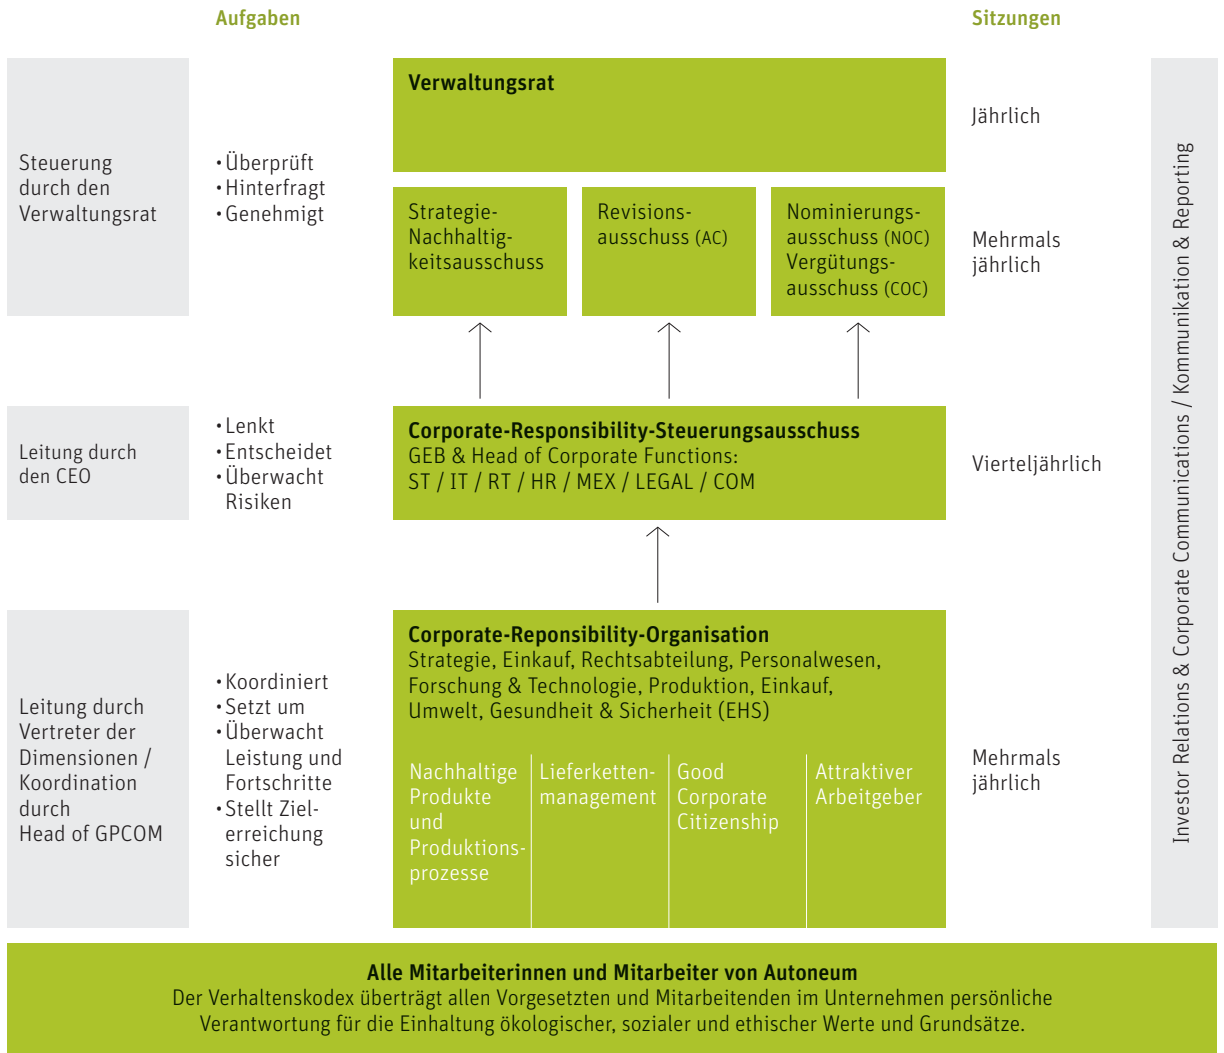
Aufgaben

Sitzungen

Steuerung durch den Verwaltungsrat

• Überprüft
• Hinterfragt
• Genehmigt

Verwaltungsrat

Jährlich

Strategie-Nachhaltigkeitsausschuss

Revisionsausschuss (AC)

Nominierungsausschuss (NOC)
Vergütungsausschuss (COC)

Mehrmals jährlich

Leitung durch den CEO

• Lenkt
• Entscheidet
• Überwacht Risiken

Corporate-Responsibility-Steuerungsausschuss
GEB & Head of Corporate Functions:
ST / IT / RT / HR / MEX / LEGAL / COM

Vierteljährlich

Leitung durch Vertreter der Dimensionen / Koordination durch Head of GPCOM

• Koordiniert
• Setzt um
• Überwacht Leistung und Fortschritte
• Stellt Zielerreichung sicher

Corporate-Reponsibility-Organisation
Strategie, Einkauf, Rechtsabteilung, Personalwesen, Forschung & Technologie, Produktion, Einkauf, Umwelt, Gesundheit & Sicherheit (EHS)

Nachhaltige Produkte und Produktionsprozesse

Lieferkettenmanagement

Good Corporate Citizenship

Attraktiver Arbeitgeber

Mehrmals jährlich

Investor Relations & Corporate Communications / Kommunikation & Reporting

Alle Mitarbeiterinnen und Mitarbeiter von Autoneum
Der Verhaltenskodex überträgt allen Vorgesetzten und Mitarbeitenden im Unternehmen persönliche Verantwortung für die Einhaltung ökologischer, sozialer und ethischer Werte und Grundsätze.